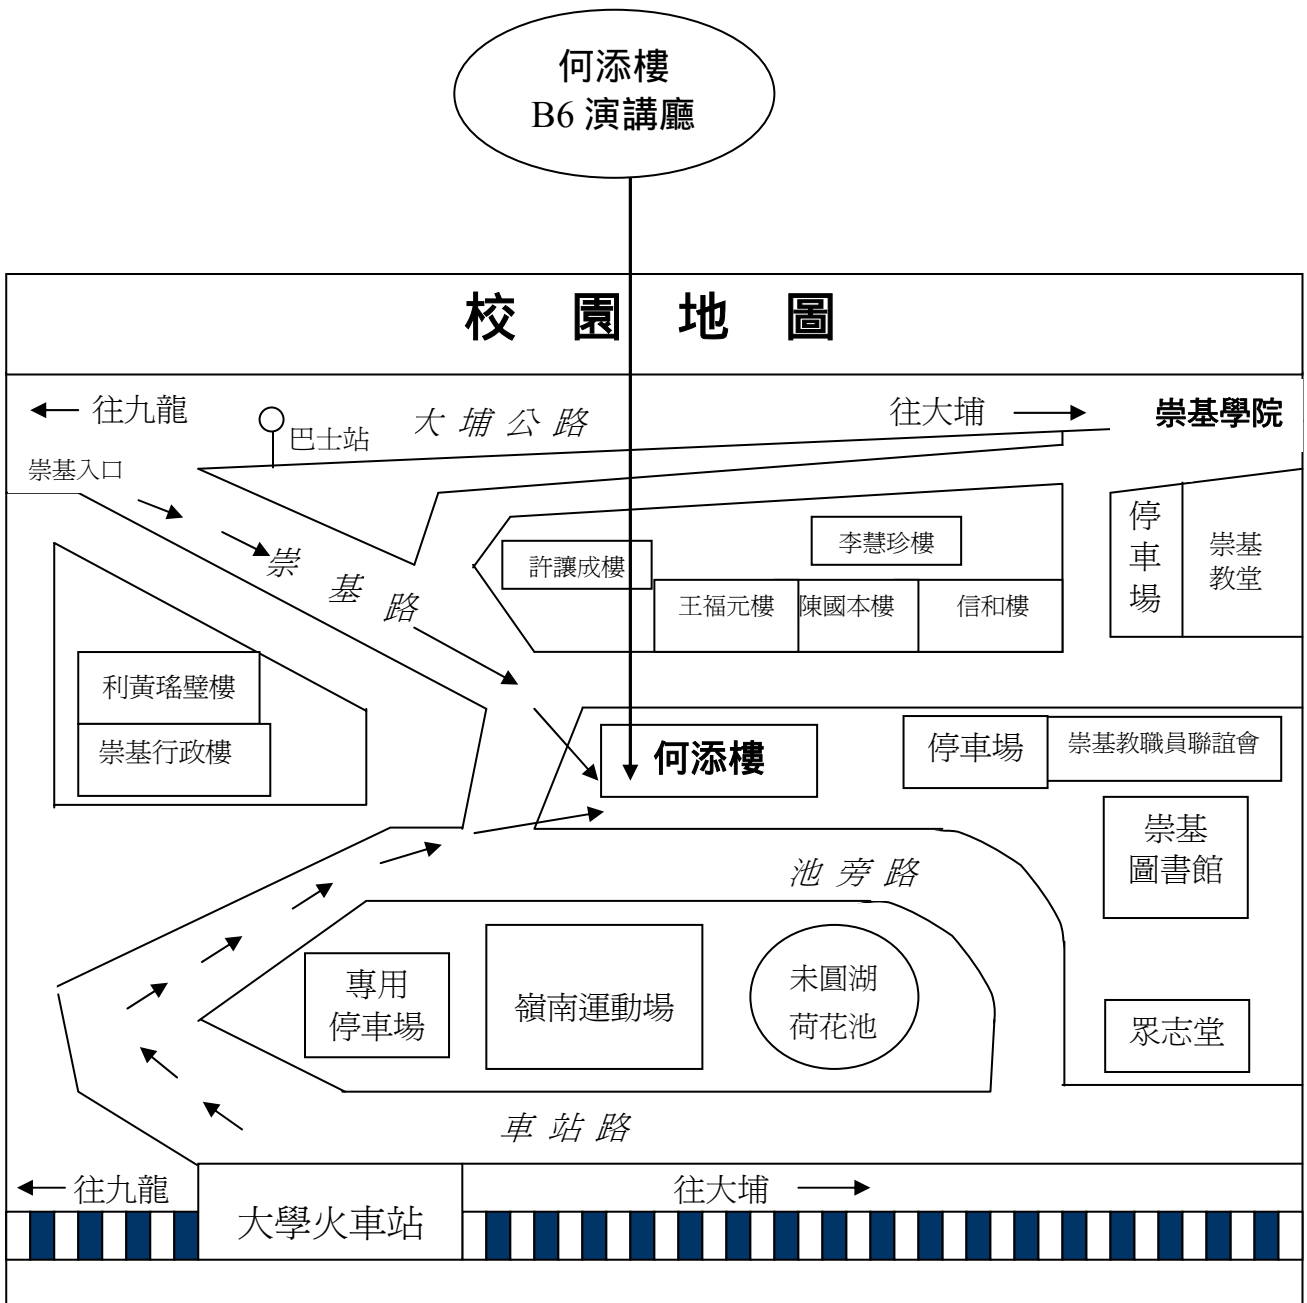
何添樓
B6 演講廳

校 園 地 圖

← 往九龍

巴士站

大 埔 公 路

往大埔 →

崇基學院

崇基入口

崇 基 路

許讓成樓

李慧珍樓

王福元樓

陳國本樓

信和樓

停車場

崇基教堂

利黃瑤璧樓

崇基行政樓

何添樓

停車場

崇基教職員聯誼會

崇基圖書館

池 旁 路

專用停車場

嶺南運動場

未圓湖荷花池

眾志堂

車 站 路

← 往九龍

大學火車站

往大埔 →